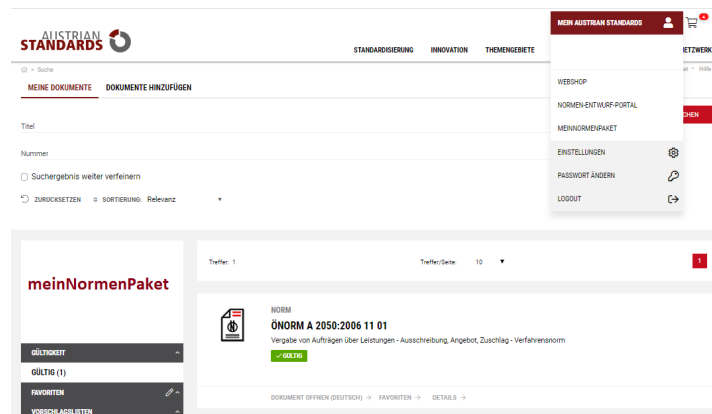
AUSTRIAN STANDARDS

STANDARDISIERUNG INNOVATION THEMENGEBIETE NETZWERK

MEIN AUSTRIAN STANDARDS

WEBSHOP
NORMEN-ENTWURF-PORTAL
MEINNORMENPAKET
EINSTELLUNGEN
PASSWORT ÄNDERN
LOGOUT

> Suche

MEINE DOKUMENTE DOKUMENTE HINZUFÜGEN

Titel

Nummer

Suchergebnis weiter verfeinern

ZURÜCKSETZEN SORTIERUNG: Relevanz

CHEN

meinNormenPaket

GÜLTIGKEIT
GÜLTIG (1)
FAVORITEN
VORSCHLAGSLISTEN

Treffer: 1 Treffer/Seite: 10 1

NORM
ÖNORM A 2050:2006 11 01
Vergabe von Aufträgen über Leistungen - Ausschreibung, Angebot, Zuschlag - Verfahrensnorm
GÜLTIG

DOKUMENT ÖFFNEN (DEUTSCH) → FAVORITEN → DETAILS →